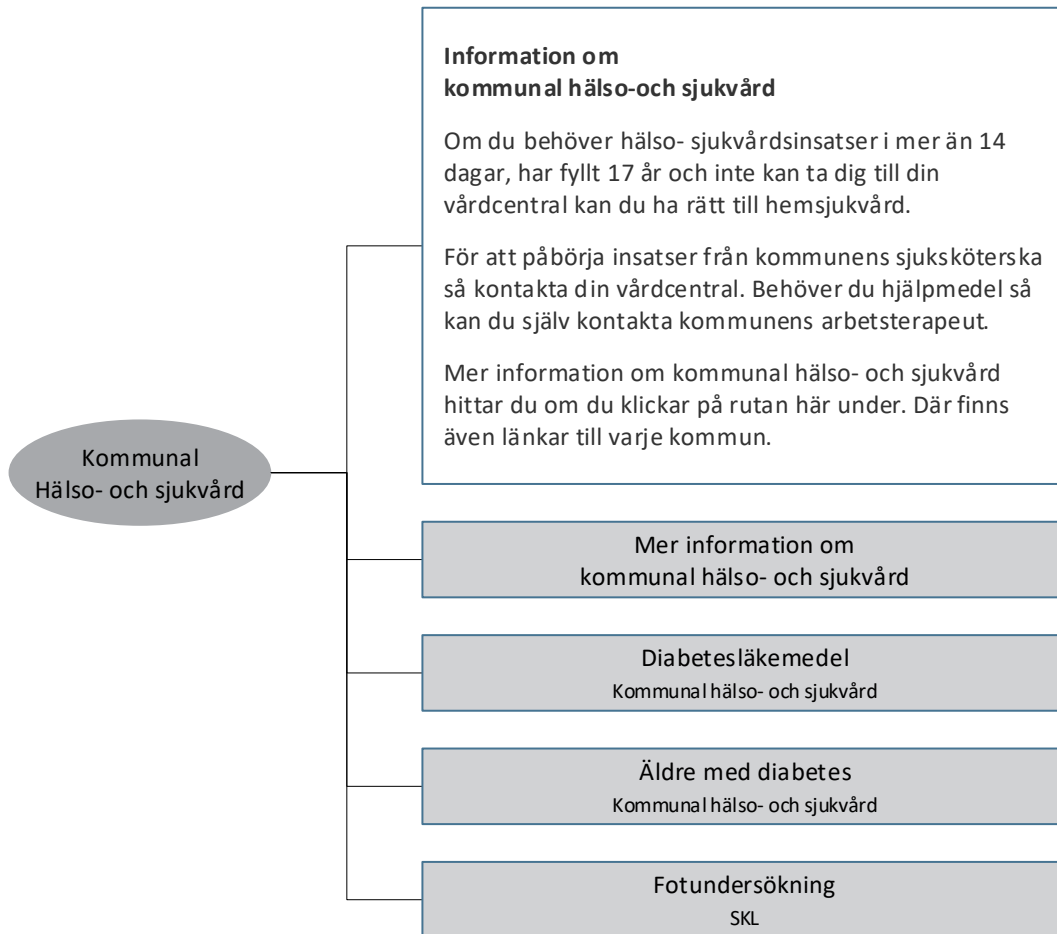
Kommunal
Hälso- och sjukvård

**Information om kommunal hälso-och sjukvård**

Om du behöver hälso- sjukvårdsinsatser i mer än 14 dagar, har fyllt 17 år och inte kan ta dig till din vårdcentral kan du ha rätt till hemsjukvård.

För att påbörja insatser från kommunens sjuksköterska så kontakta din vårdcentral. Behöver du hjälpmedel så kan du själv kontakta kommunens arbetsterapeut.

Mer information om kommunal hälso- och sjukvård hittar du om du klickar på rutan här under. Där finns även länkar till varje kommun.

Mer information om kommunal hälso- och sjukvård

Diabetesläkemedel
Kommunal hälso- och sjukvård

Äldre med diabetes
Kommunal hälso- och sjukvård

Fotundersökning
SKL